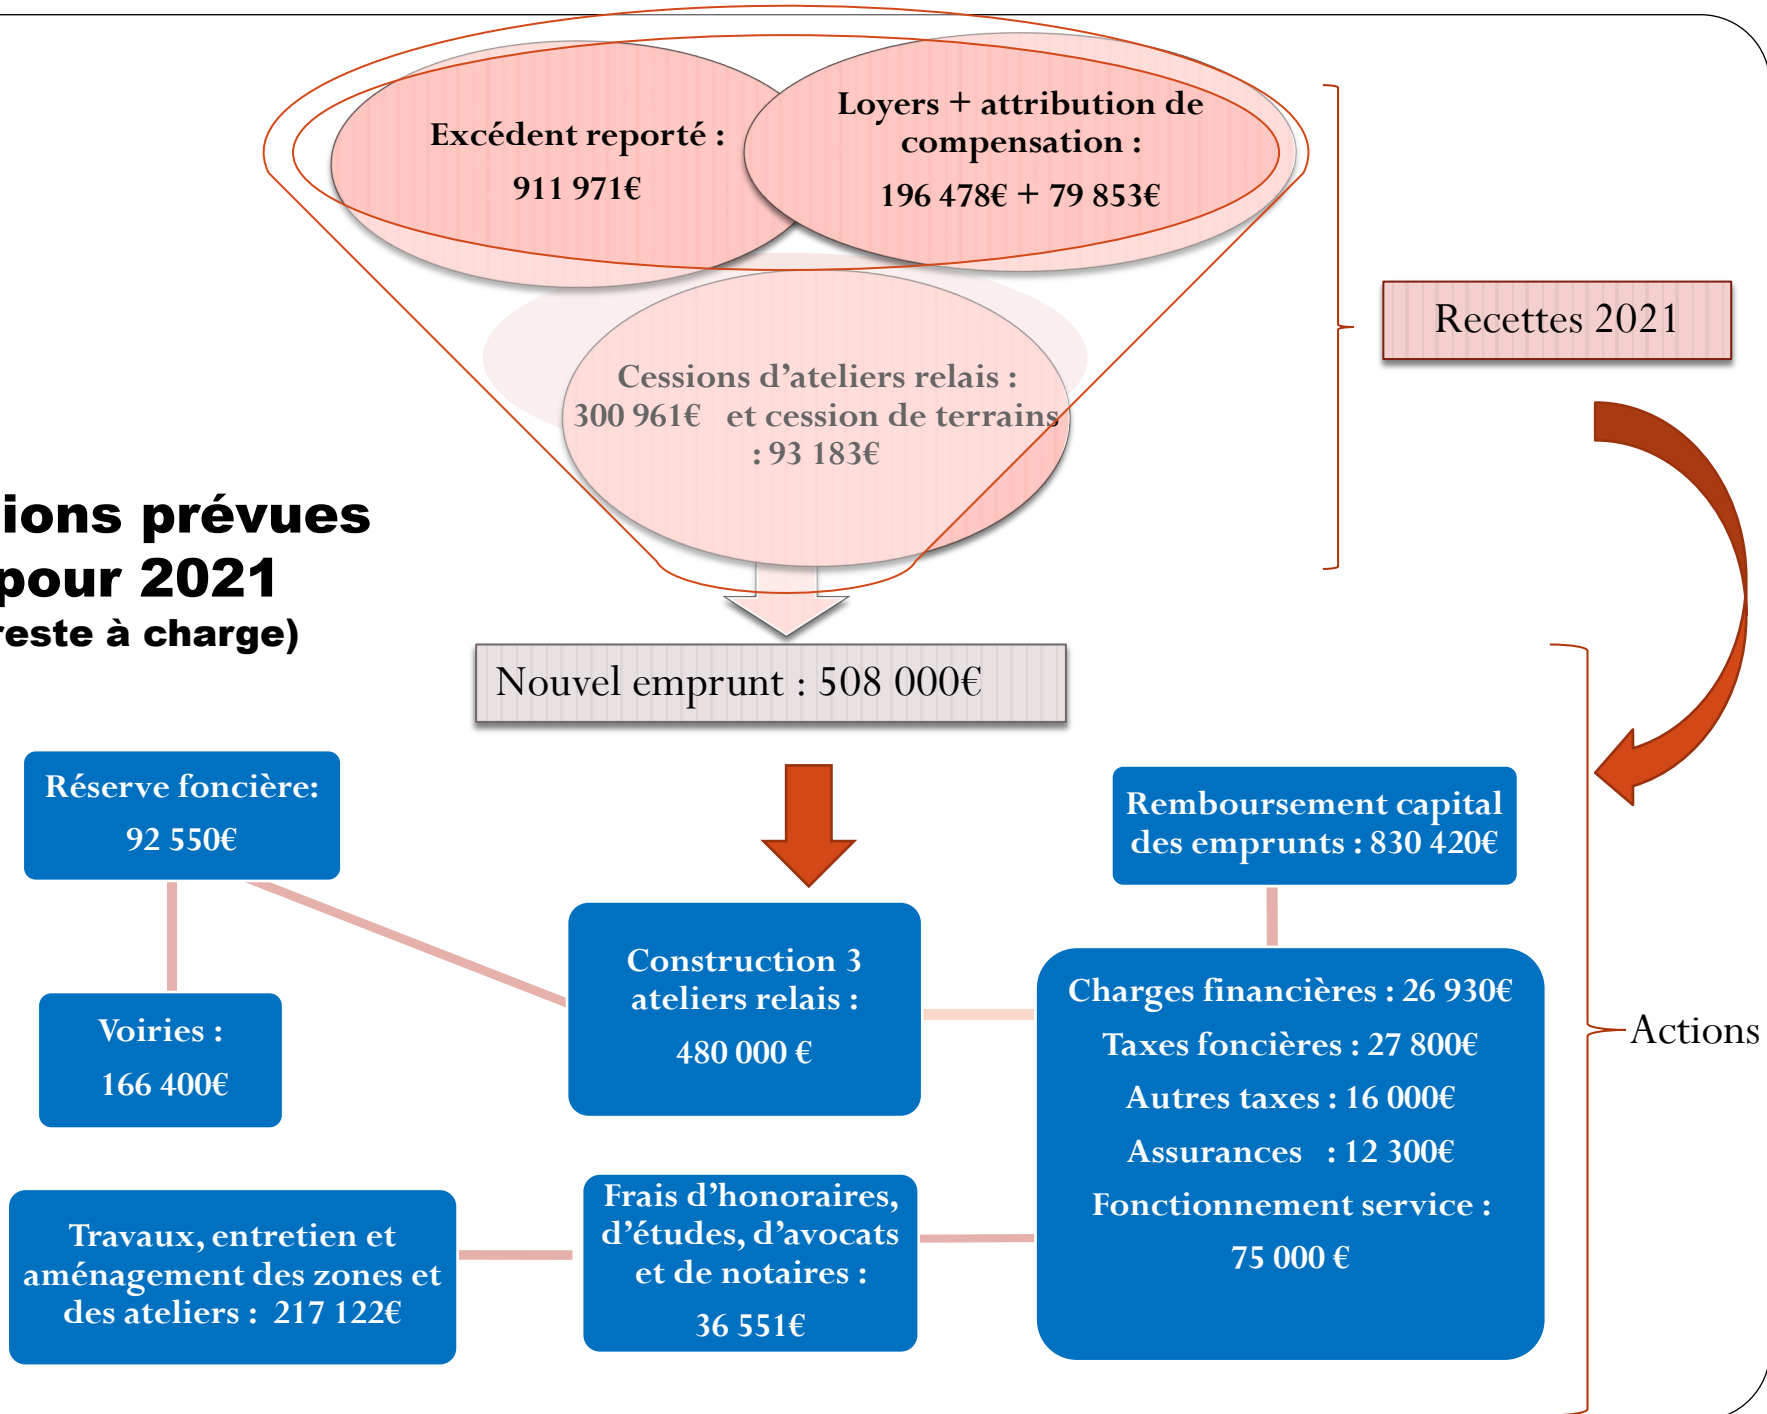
Excédent reporté :

911 971€

Loyers + attribution de compensation :

196 478€ + 79 853€

Cessions d'ateliers relais : 300 961€ et cession de terrains : 93 183€

Recettes 2021

ions prévues pour 2021

reste à charge)

Nouvel emprunt : 508 000€

Réserve foncière:

92 550€

Remboursement capital des emprunts : 830 420€

Construction 3 ateliers relais :

480 000 €

Charges financières : 26 930€

Taxes foncières : 27 800€

Autres taxes : 16 000€

Assurances : 12 300€

Fonctionnement service :

75 000 €

Voiries :

166 400€

Actions

Travaux, entretien et aménagement des zones et des ateliers : 217 122€

Frais d'honoraires, d'études, d'avocats et de notaires :

36 551€